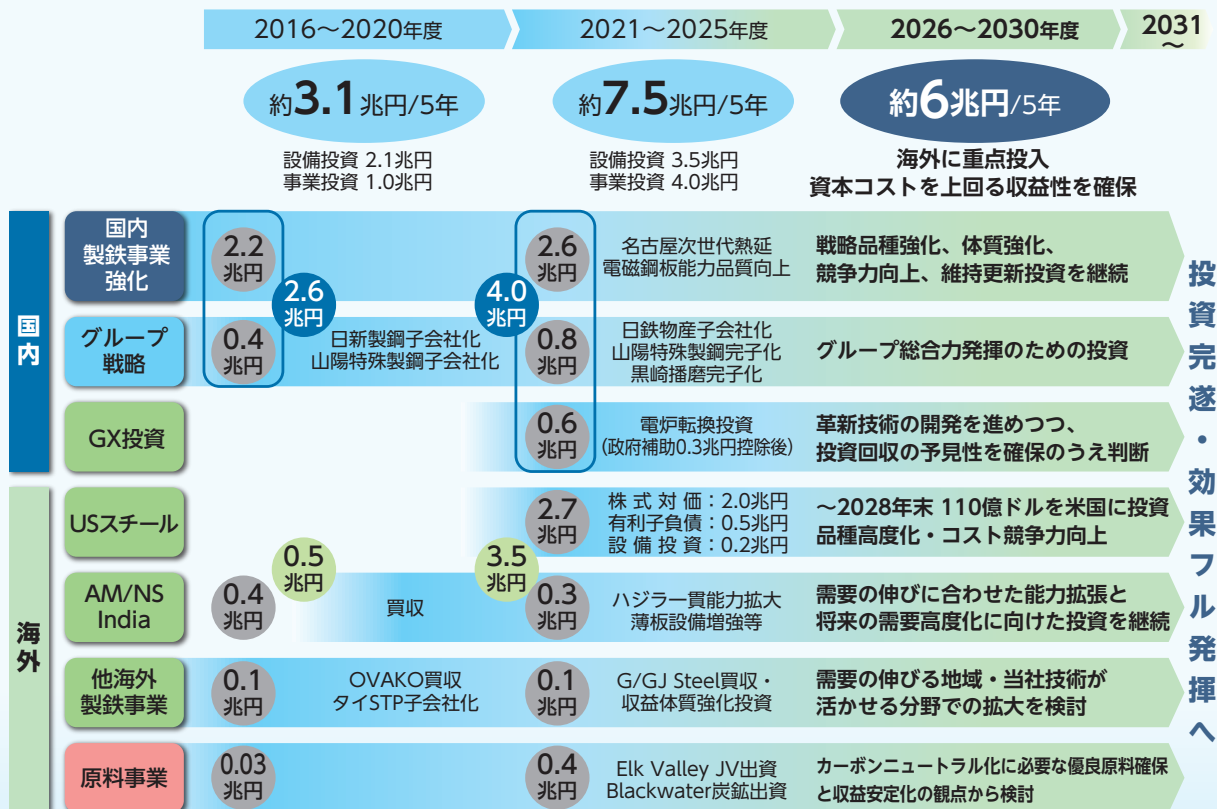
2016～2020年度

2021～2025年度

2026～2030年度

2031～

約3.1兆円/5年

設備投資 2.1兆円
事業投資 1.0兆円

約7.5兆円/5年

設備投資 3.5兆円
事業投資 4.0兆円

約6兆円/5年

海外に重点投入
資本コストを上回る収益性を確保

国内

国内製鉄事業強化

2.2兆円

2.6兆円

4.0兆円

2.6兆円

名古屋次世代熱延
電磁鋼板能力品質向上

戦略品種強化、体質強化、
競争力向上、維持更新投資を継続

グループ戦略

0.4兆円

日新製鋼子会社化
山陽特殊製鋼子会社化

0.8兆円

日鉄物産子会社化
山陽特殊製鋼完子化
黒崎播磨完子化

グループ総合力発揮のための投資

GX投資

0.6兆円

電炉転換投資
(政府補助0.3兆円控除後)

革新技術の開発を進めつつ、
投資回収の予見性を確保のうえ判断

海外

USスチール

2.7兆円

株式対価：2.0兆円
有利子負債：0.5兆円
設備投資：0.2兆円

～2028年末 110億ドルを米国に投資
品種高度化・コスト競争力向上

0.5兆円

3.5兆円

AM/NS India

0.4兆円

買収

0.3兆円

ハジラー貫能力拡大
薄板設備増強等

需要の伸びに合わせた能力拡張と
将来の需要高度化に向けた投資を継続

他海外製鉄事業

0.1兆円

OVAKO買収
タイSTP子会社化

0.1兆円

G/GJ Steel買収・
収益体質強化投資

需要の伸びる地域・当社技術が
活かせる分野での拡大を検討

原料事業

0.03兆円

0.4兆円

Elk Valley JV出資
Blackwater炭鉱出資

カーボンニュートラル化に必要な優良原料確保
と収益安定化の観点から検討

投資完遂・効果フル発揮へ